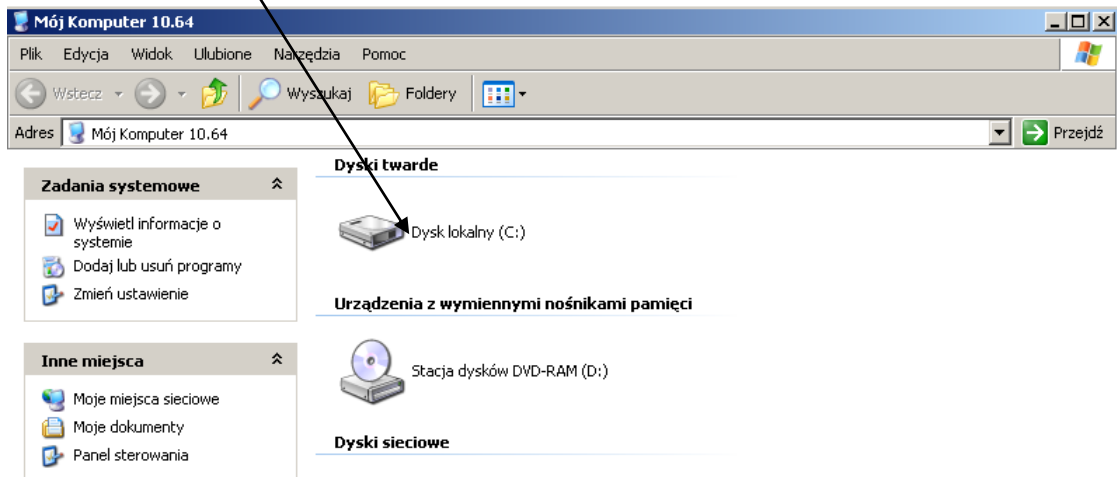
Mój Komputer 10.64

Plik Edycja Widok Ulubione Narzędzia Pomoc

Wstecz Wyszukaj Foldery

Adres Mój Komputer 10.64

Przejdź

Zadania systemowe

Wyświetl informacje o systemie

Dodaj lub usuń programy

Zmień ustawienie

Inne miejsca

Moje miejsca sieciowe

Moje dokumenty

Panel sterowania

Dyski twarde

Dysk lokalny (C:)

Urządzenia z wymiennymi nośnikami pamięci

Stacja dysków DVD-RAM (D:)

Dyski sieciowe